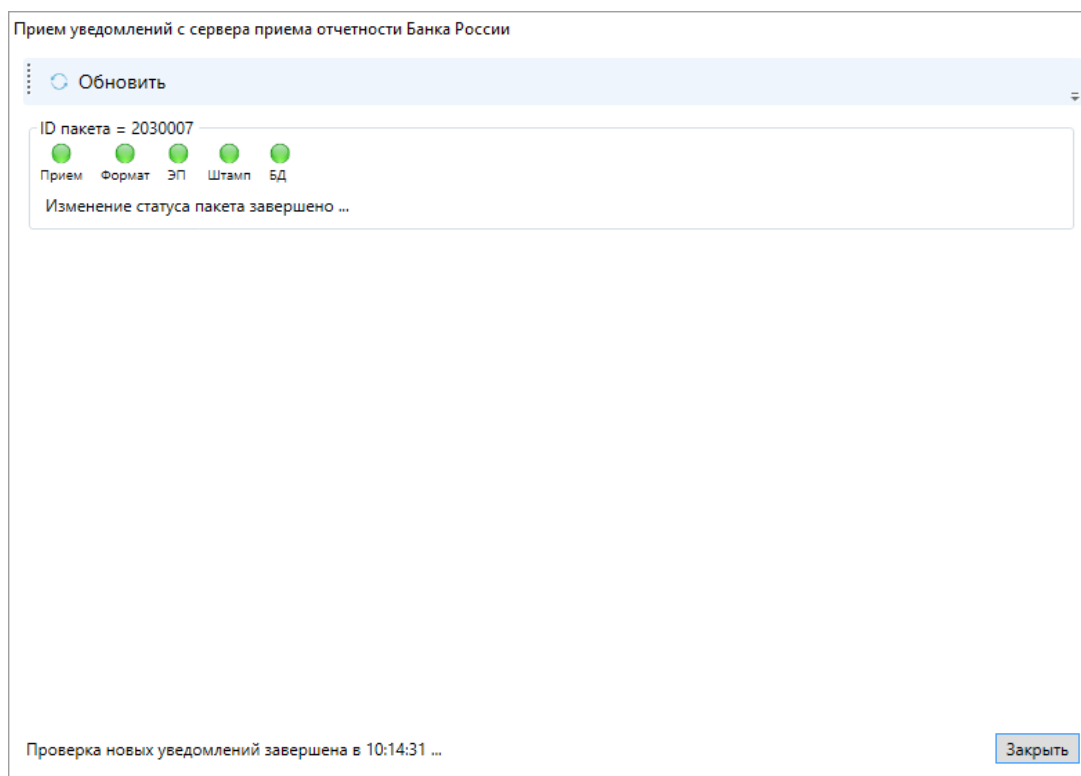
Прием уведомлений с сервера приема отчетности Банка России

Обновить

ID пакета = 2030007

Прием Формат ЭП Штамп БД

Изменение статуса пакета завершено ...

Проверка новых уведомлений завершена в 10:14:31 ...

Закрыть